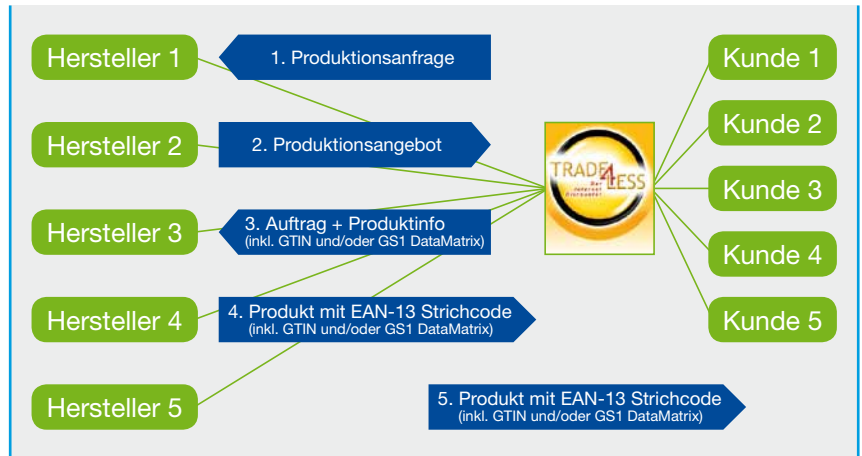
Hersteller 1

Hersteller 2

Hersteller 3

Hersteller 4

Hersteller 5

1. Produktionsanfrage

2. Produktionsangebot

3. Auftrag + Produktinfo (inkl. GTIN und/oder GS1 DataMatrix)

4. Produkt mit EAN-13 Strichcode (inkl. GTIN und/oder GS1 DataMatrix)

TRADE 4 LESS
Der Internet Discounter

Kunde 1

Kunde 2

Kunde 3

Kunde 4

Kunde 5

5. Produkt mit EAN-13 Strichcode (inkl. GTIN und/oder GS1 DataMatrix)